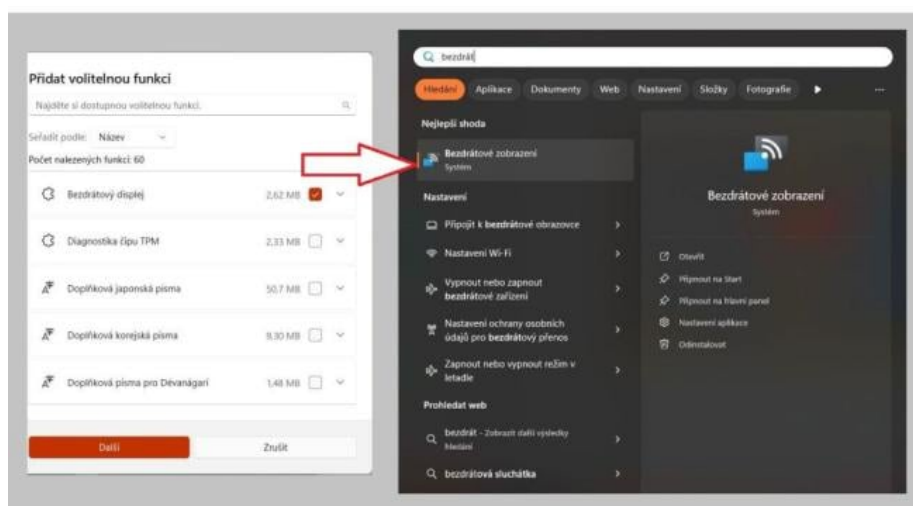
Přidat volitelnou funkci

Najděte si dostupnou volitelnou funkci.

Seřadit podle: Název

Počet nalezených funkcí: 60

| | | |
|---|---|---|
| Bezdrátový displej | 2,62 MB | |
| Diagnostika čipu TPM | 2,33 MB | |
| Doplňková japonská písma | 50,7 MB | |
| Doplňková korejská písma | 8,30 MB | |
| Doplňková písma pro Dévanágarí | 1,48 MB | |

Další Zrušit

bezdrát

Hledání Aplikace Dokumenty Web Nastavení Složky Fotografie

Nejlepší shoda

Bezdrátové zobrazení
Systém

Nastavení

Připojit k bezdrátové obrazovce

Nastavení Wi-Fi

Vypnout nebo zapnout bezdrátové zařízení

Nastavení ochrany osobních údajů pro bezdrátový přenos

Zapnout nebo vypnout režim v letadle

Prohledat web

bezdrát - Zobrazit další výsledky hledání

bezdrátová sluchátka

Bezdrátové zobrazení
Systém

Otevřít
Připnout na Start
Připnout na hlavní panel
Nastavení aplikace
Odinstalovat